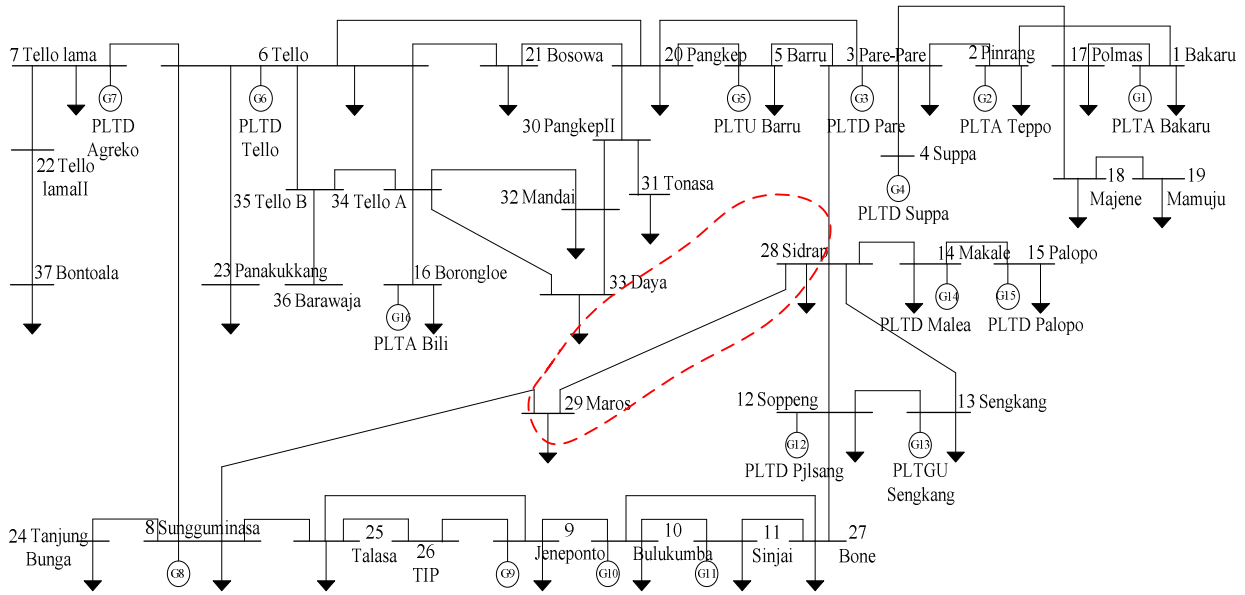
7 Tello lama
G7
PLTD Agreko
6 Tello
G6
PLTD Tello
21 Bosowa
20 Pangkep
G5
PLTU Barru
5 Barru
3 Pare-Pare
G3
PLTD Pare
2 Pinrang
G2
PLTA Teppo
17 Polmas
G1
PLTA Bakaru
1 Bakaru
30 PangkepII
31 Tonasa
4 Suppa
G4
PLTD Suppa
18 Majene
19 Mamuju
22 Tello lamaII
35 Tello B
34 Tello A
32 Mandai
28 Sidrap
14 Makale
15 Palopo
G14
PLTD Malea
G15
PLTD Palopo
37 Bontoala
23 Panakukkang
36 Barawaja
16 Borongloe
G16
PLTA Bili
33 Daya
29 Maros
12 Soppeng
G12
PLTD Pjlsang
G13
PLTGU Sengkang
13 Sengkang
24 Tanjung Bunga
8 Sungguminasa
G8
25 Talasa
26 TIP
G9
9 Jeneponto
G10
10 Bulukumba
G11
11 Sinjai
27 Bone